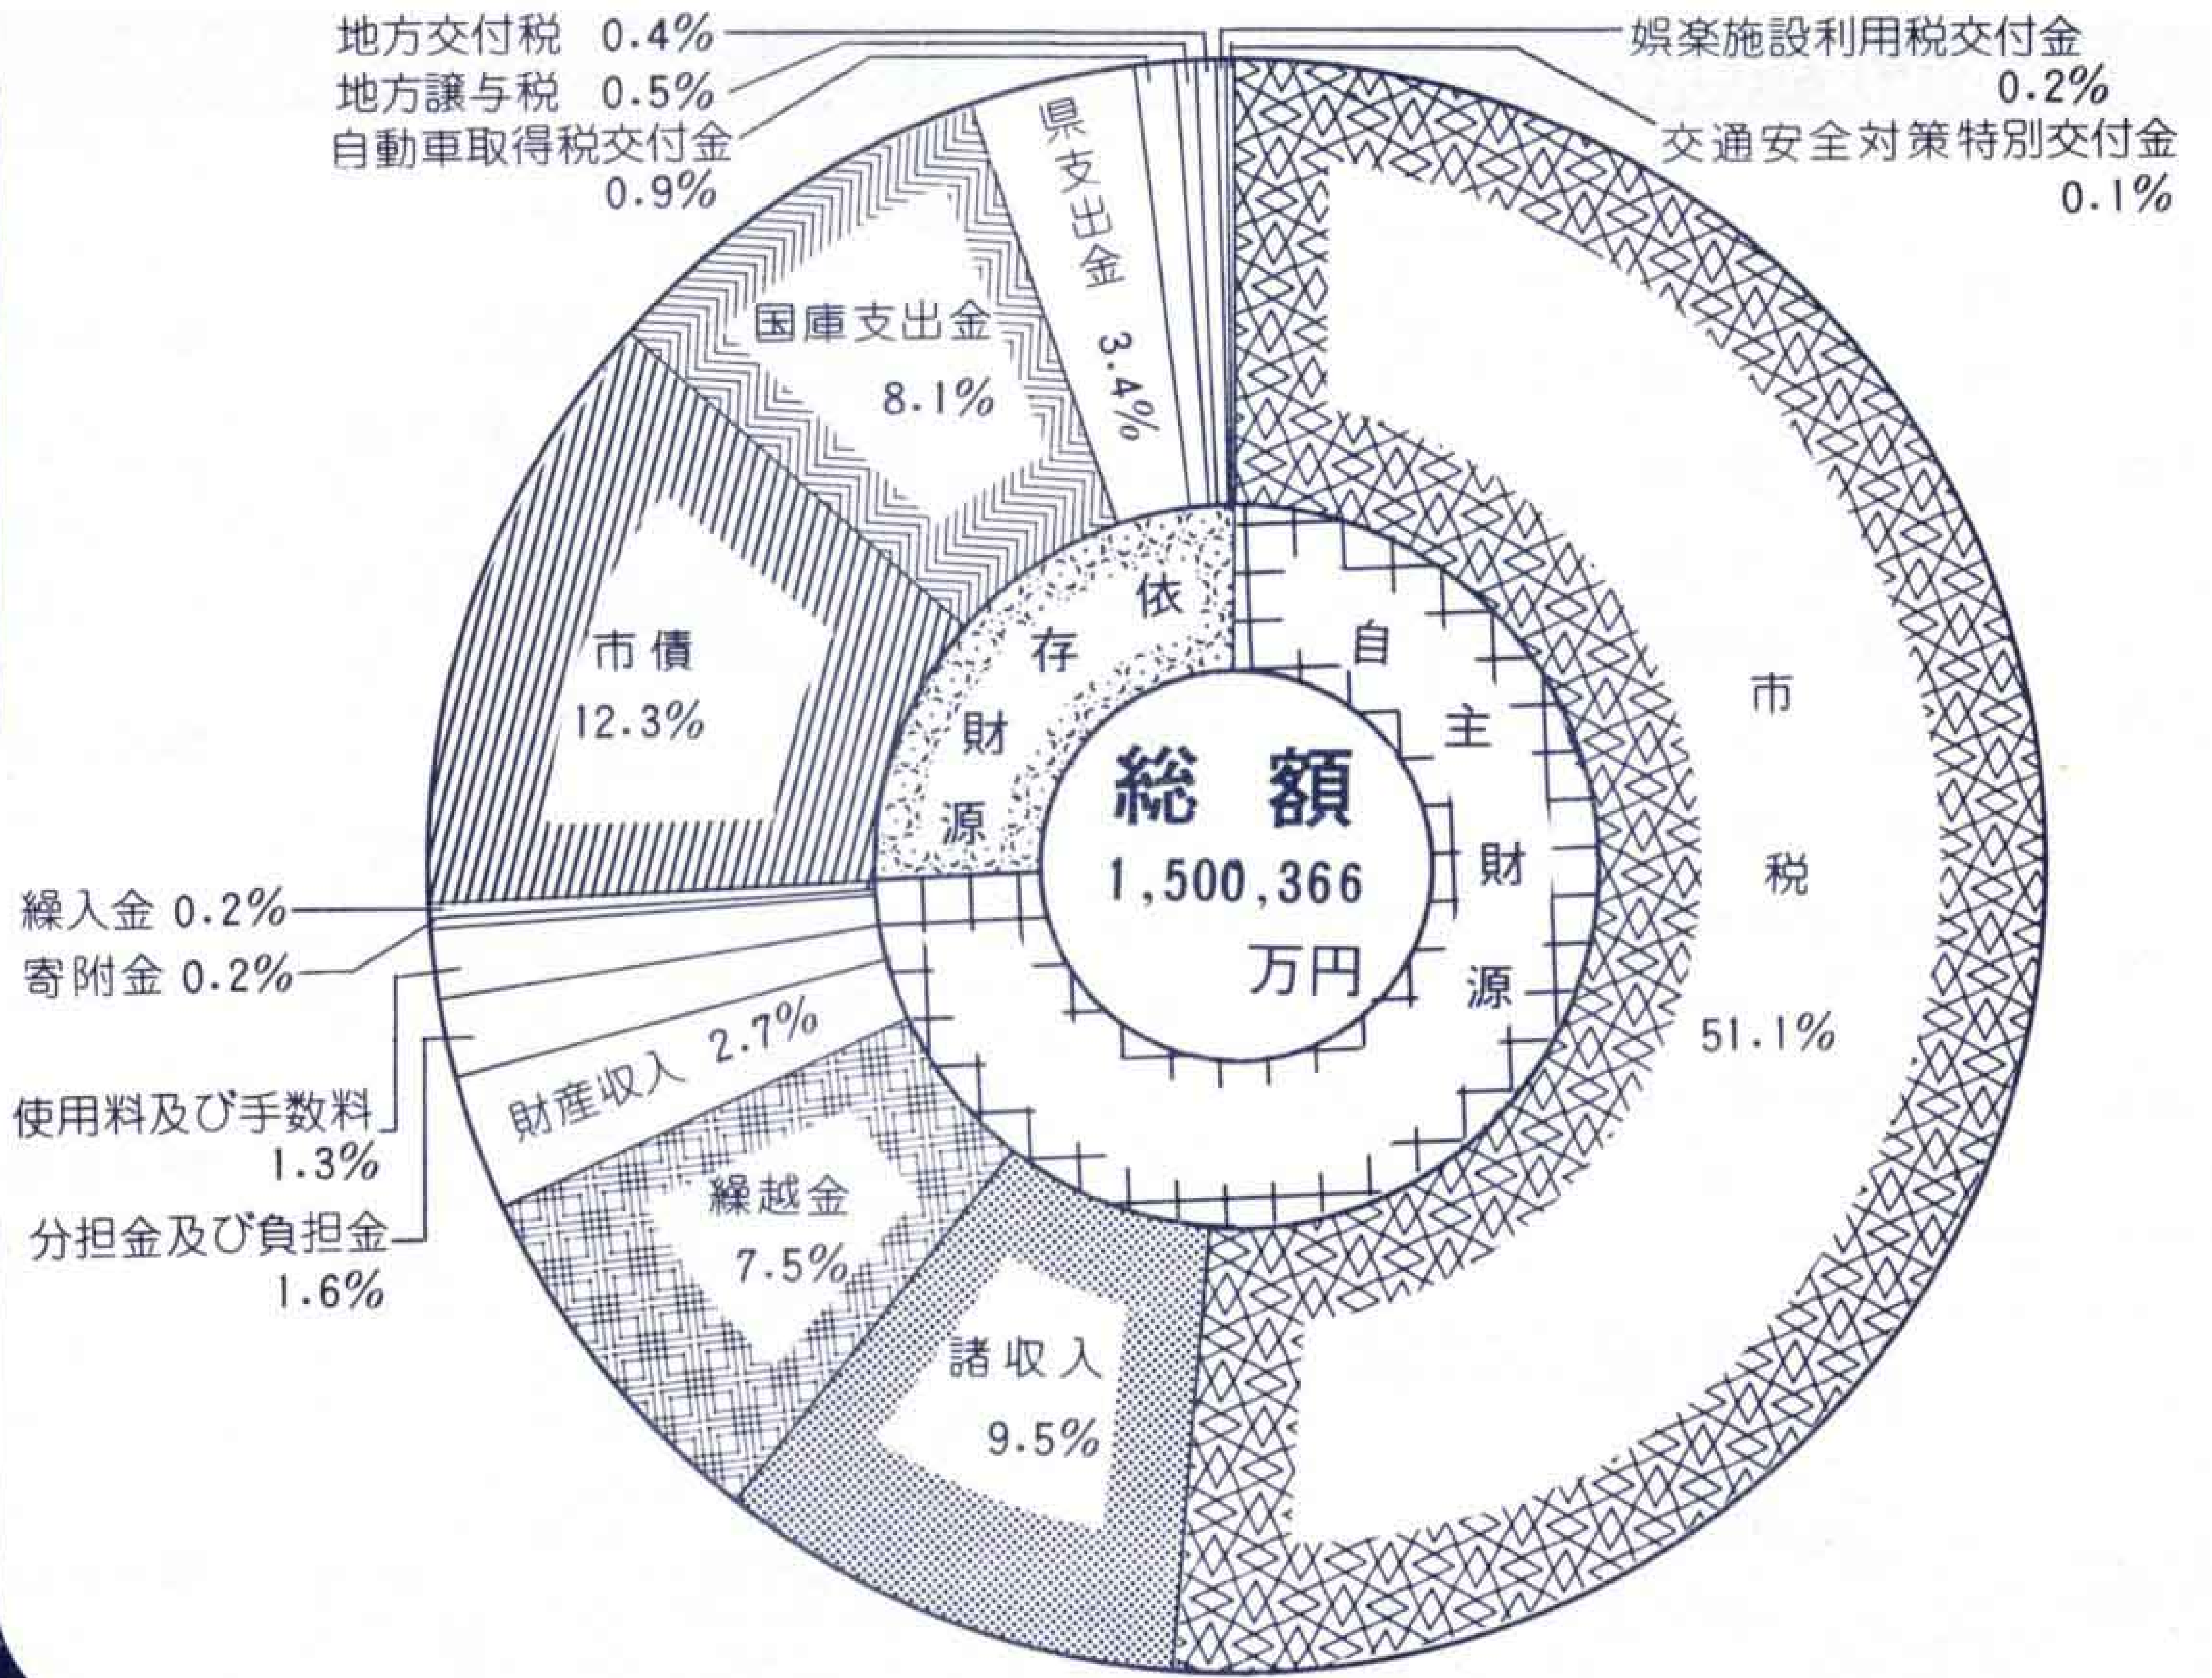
地方交付税 0.4%
地方譲与税 0.5%
自動車取得税交付金 0.9%
娯楽施設利用税交付金 0.2%
交通安全対策特別交付金 0.1%
県支出金 3.4%
国庫支出金 8.1%
市債 12.3%
依存財源
自主財源
総額
1,500,366 万円
市税 51.1%
繰入金 0.2%
寄附金 0.2%
使用料及び手数料 1.3%
分担金及び負担金 1.6%
財産収入 2.7%
繰越金 7.5%
諸収入 9.5%